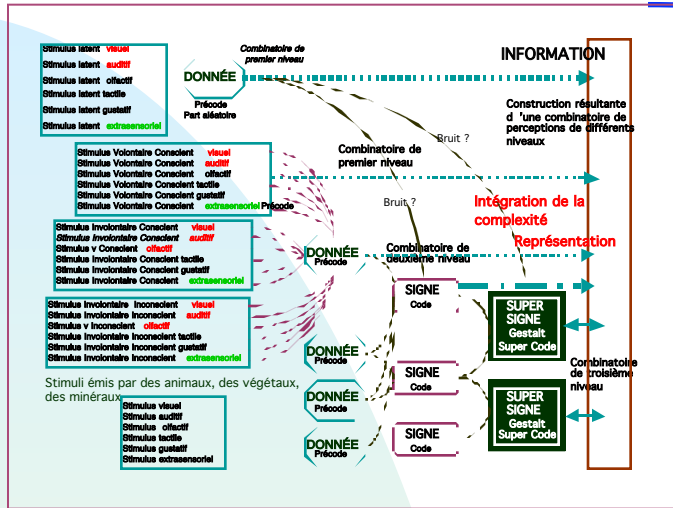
Stimulus latent visuel
Stimulus latent auditif
Stimulus latent olfactif
Stimulus latent tactile
Stimulus latent gustatif
Stimulus latent extrasensoriel

Combinatoire de premier niveau

DONNÉE
Précode
Part aléatoire

INFORMATION

Construction résultante d 'une combinatoire de perceptions de différents niveaux

Bruit ?

Stimulus Volontaire Conscient visuel
Stimulus Volontaire Conscient auditif
Stimulus Volontaire Conscient olfactif
Stimulus Volontaire Conscient tactile
Stimulus Volontaire Conscient gustatif
Stimulus Volontaire Conscient extrasensoriel Précode

Combinatoire de premier niveau

Bruit ?

Intégration de la complexité

Représentation

Stimulus Involontaire Conscient visuel
Stimulus Involontaire Conscient auditif
Stimulus v Conscient olfactif
Stimulus Involontaire Conscient tactile
Stimulus Involontaire Conscient gustatif
Stimulus Involontaire Conscient extrasensoriel

DONNÉE
Précode

Combinatoire de deuxième niveau

SIGNE
Code

SUPER SIGNE
Gestalt
Super Code

Stimulus Involontaire Inconscient visuel
Stimulus Involontaire Inconscient auditif
Stimulus v Inconscient olfactif
Stimulus Involontaire Inconscient tactile
Stimulus Involontaire Inconscient gustatif
Stimulus Involontaire Inconscient extrasensoriel

DONNÉE
Précode

Combinatoire de troisième niveau

Stimuli émis par des animaux, des végétaux, des minéraux

SIGNE
Code

DONNÉE
Précode

SUPER SIGNE
Gestalt
Super Code

Stimulus visuel
Stimulus auditif
Stimulus olfactif
Stimulus tactile
Stimulus gustatif
Stimulus extrasensoriel

SIGNE
Code

DONNÉE
Précode